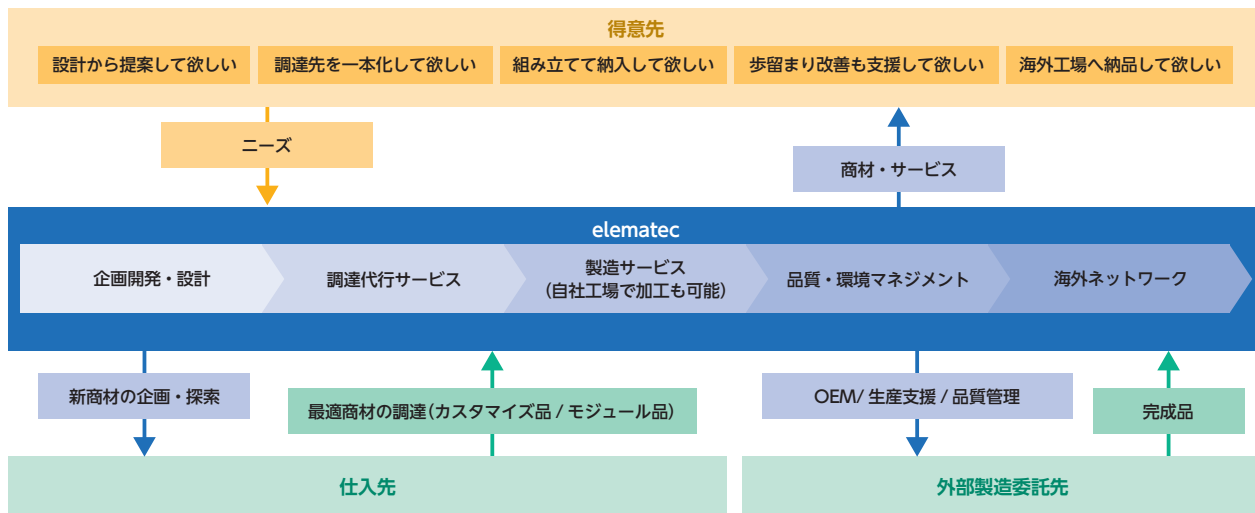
得意先

設計から提案して欲しい　調達先を一本化して欲しい　組み立てて納入して欲しい　歩留まり改善も支援して欲しい　海外工場へ納品して欲しい

ニーズ

商材・サービス

elematec

企画開発・設計　調達代行サービス　製造サービス（自社工場で加工も可能）　品質・環境マネジメント　海外ネットワーク

新商材の企画・探索

最適商材の調達（カスタマイズ品 / モジュール品）

OEM/ 生産支援 / 品質管理

完成品

仕入先

外部製造委託先